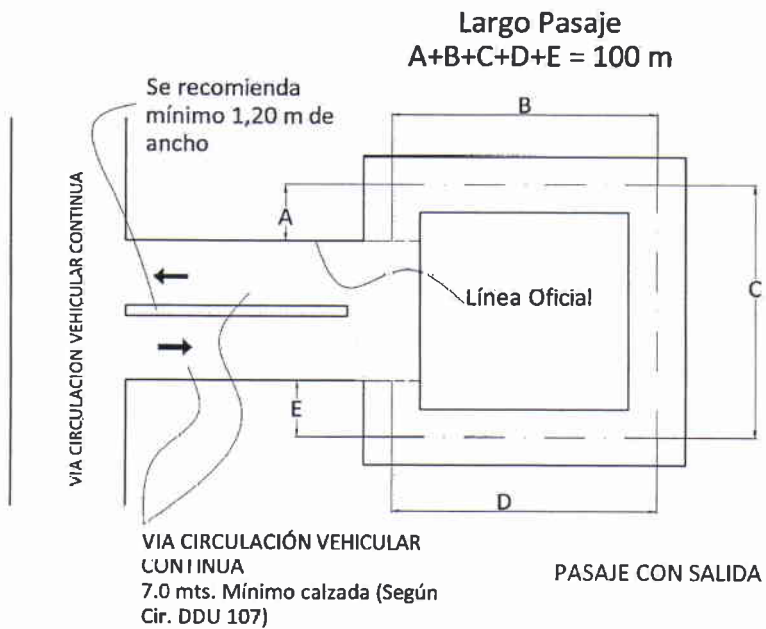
Largo Pasaje
A+B+C+D+E = 100 m

Se recomienda mínimo 1,20 m de ancho

B

A

C

Línea Oficial

E

D

VIA CIRCULACION VEHICULAR CONTINUA

VIA CIRCULACIÓN VEHICULAR CONTINUA
7.0 mts. Mínimo calzada (Según Cir. DDU 107)

PASAJE CON SALIDA